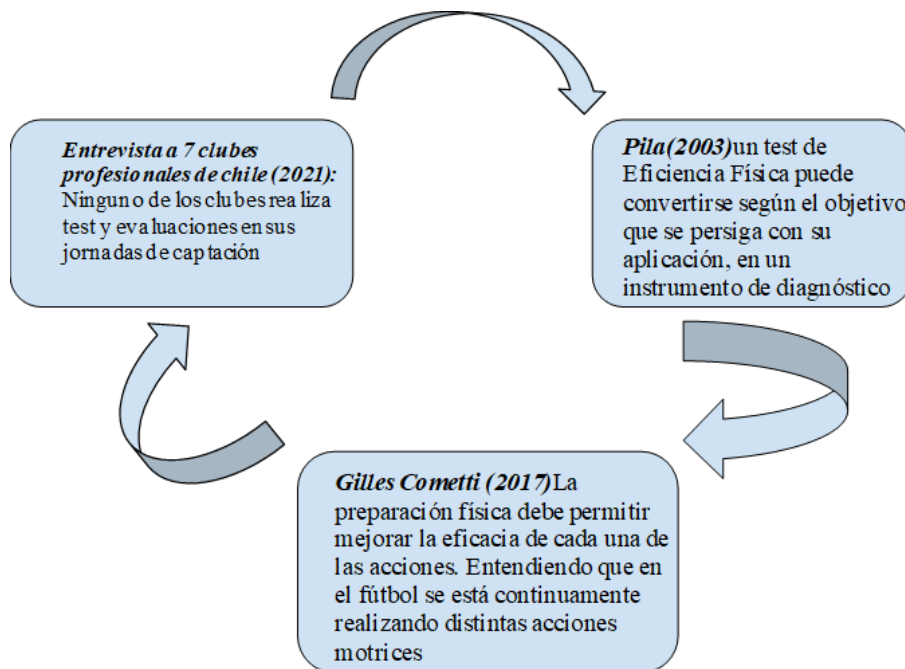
Entrevista a 7 clubes profesionales de chile (2021): Ninguno de los clubes realiza test y evaluaciones en sus jornadas de captación

Pila(2003)un test de Eficiencia Física puede convertirse según el objetivo que se persiga con su aplicación, en un instrumento de diagnóstico

Gilles Cometti (2017)La preparación física debe permitir mejorar la eficacia de cada una de las acciones. Entendiendo que en el fútbol se está continuamente realizando distintas acciones motrices